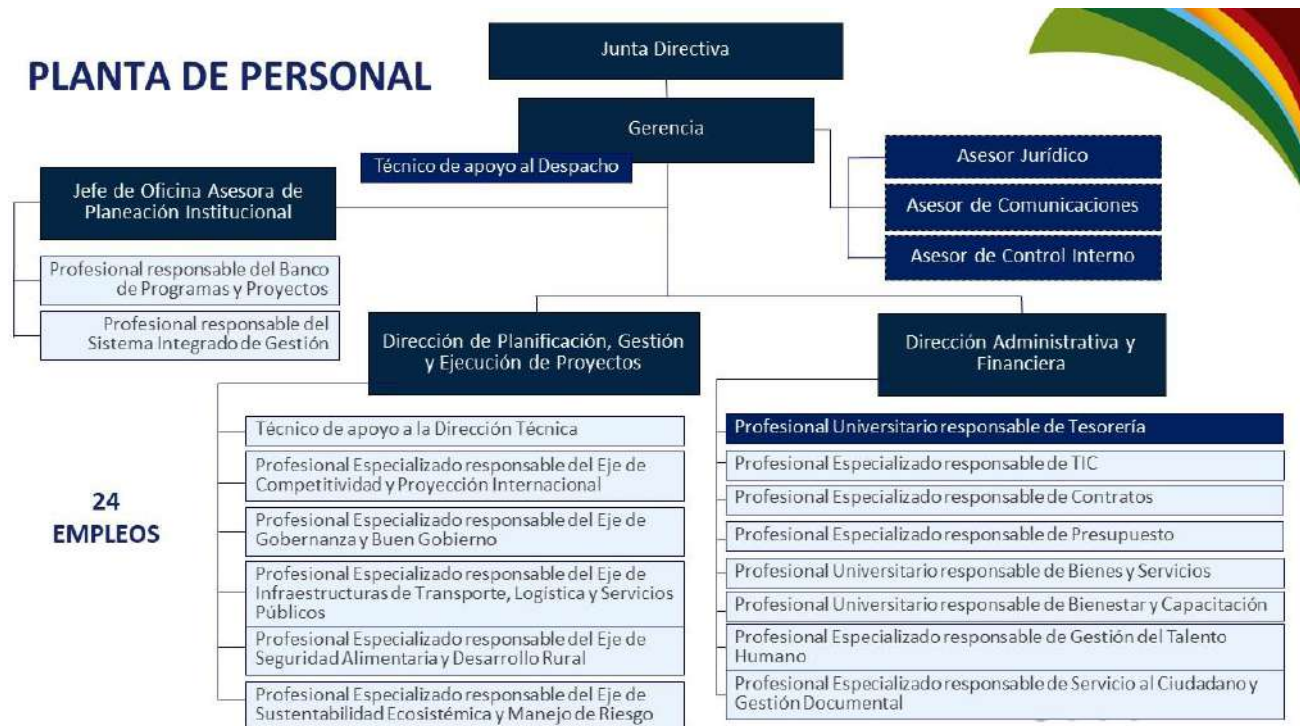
PLANTA DE PERSONAL

Junta Directiva

Gerencia

Técnico de apoyo al Despacho

Asesor Jurídico

Asesor de Comunicaciones

Asesor de Control Interno

Jefe de Oficina Asesora de Planeación Institucional

Profesional responsable del Banco de Programas y Proyectos

Profesional responsable del Sistema Integrado de Gestión

Dirección de Planificación, Gestión y Ejecución de Proyectos

Dirección Administrativa y Financiera

Técnico de apoyo a la Dirección Técnica

Profesional Especializado responsable del Eje de Competitividad y Proyección Internacional

Profesional Especializado responsable del Eje de Gobernanza y Buen Gobierno

Profesional Especializado responsable del Eje de Infraestructuras de Transporte, Logística y Servicios Públicos

Profesional Especializado responsable del Eje de Seguridad Alimentaria y Desarrollo Rural

Profesional Especializado responsable del Eje de Sustentabilidad Ecosistémica y Manejo de Riesgo

24 EMPLEOS

Profesional Universitario responsable de Tesorería

Profesional Especializado responsable de TIC

Profesional Especializado responsable de Contratos

Profesional Especializado responsable de Presupuesto

Profesional Universitario responsable de Bienes y Servicios

Profesional Universitario responsable de Bienestar y Capacitación

Profesional Especializado responsable de Gestión del Talento Humano

Profesional Especializado responsable de Servicio al Ciudadano y Gestión Documental